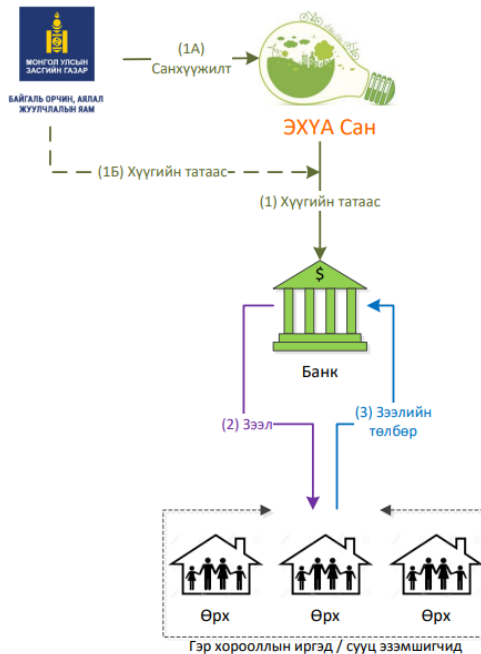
МОНГОЛ УЛСЫН ЗАСГИЙН ГАЗАР

БАЙГАЛЬ ОРЧИН, АЯЛАЛ ЖУУЛЧЛАЛЫН ЯАМ

(1А) Санхүүжилт

ЭХҮА Сан

(1Б) Хүүгийн татаас

(1) Хүүгийн татаас

$

Банк

(2) Зээл

(3) Зээлийн төлбөр

Өрх

Өрх

Өрх

Гэр хорооллын иргэд / сууц эзэмшигчид